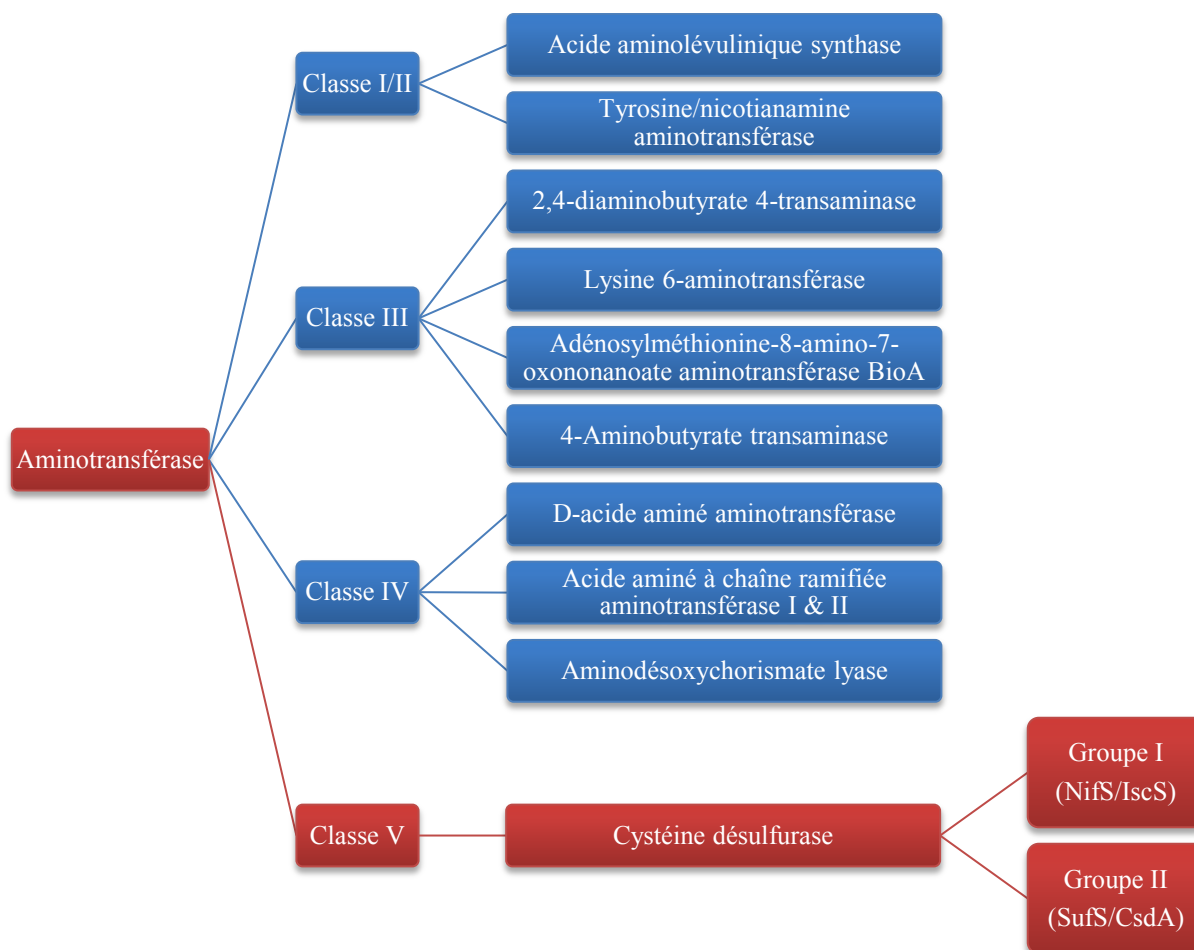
Aminotransférase

Classe I/II

Acide aminolévulinique synthase

Tyrosine/nicotianamine aminotransférase

Classe III

2,4-diaminobutyrate 4-transaminase

Lysine 6-aminotransférase

Adénosylméthionine-8-amino-7-oxononanoate aminotransférase BioA

4-Aminobutyrate transaminase

Classe IV

D-acide aminé aminotransférase

Acide aminé à chaîne ramifiée aminotransférase I & II

Aminodésoxychorismate lyase

Classe V

Cystéine désulfurase

Groupe I (NifS/IscS)

Groupe II (SufS/CsdA)